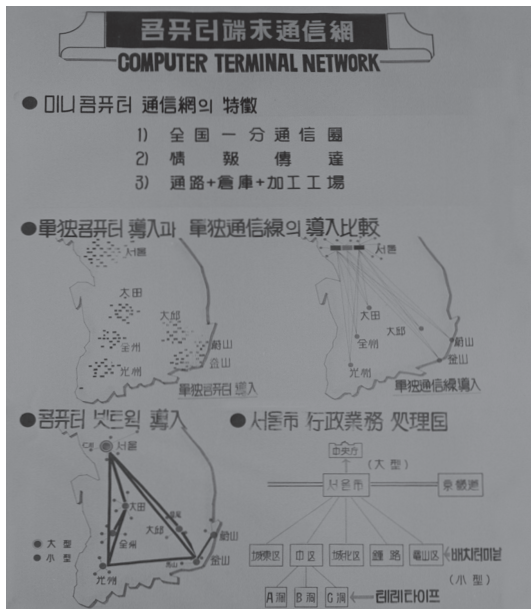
콤퓨터端末通信網
COMPUTER TERMINAL NETWORK

● 미니콤퓨터 通信網의 特徵

1) 全国一分通信圈

2) 情 報 傳 達

3) 通路+倉庫+加工工場

●單独콤퓨터 導入과 單独通信線의 導入比較

서울

太田

大邱

全州

蔚山

光州

金山

單独콤퓨터 導入

서울

太田

大邱

全州

蔚山

光州

金山

單独通信線導入

●콤퓨터 넷트웍 導入

●서울市 行政業務 处理図

서울

太田

大邱

全州

蔚山

光州

金山

● 大 型

● 小 型

中央方

(大 型)

서울市

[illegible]

城東区

中区

城北区

鐘路

東山区

배치터미날

(小 型)

A洞

B洞

G洞

텔레타이프